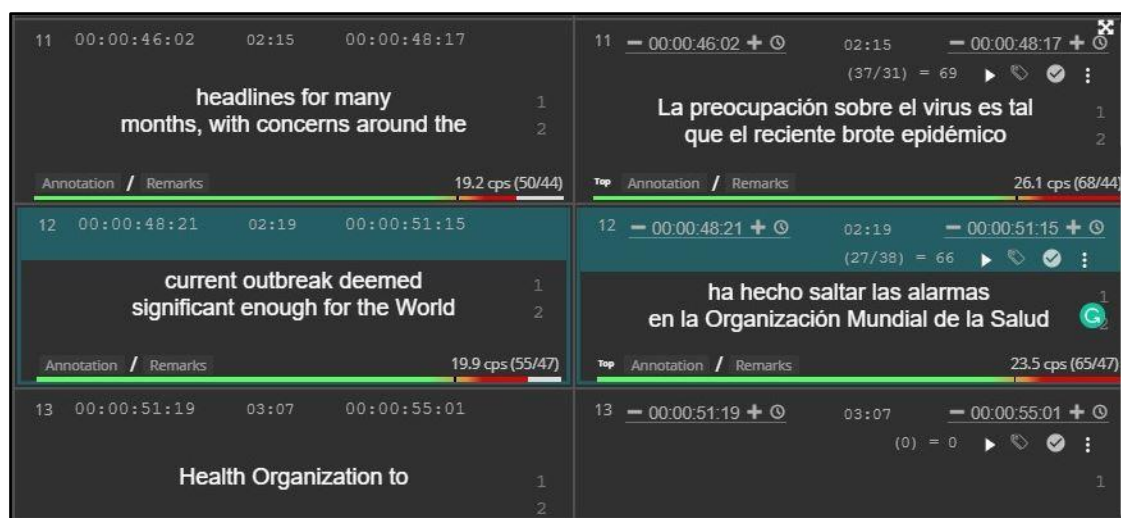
11 00:00:46:02 02:15 00:00:48:17

headlines for many
months, with concerns around the

1
2

Annotation / Remarks 19.2 cps (50/44)

11 — 00:00:46:02 + 02:15 — 00:00:48:17 +
(37/31) = 69

La preocupación sobre el virus es tal
que el reciente brote epidémico

1
2

Top Annotation / Remarks 26.1 cps (68/44)

12 00:00:48:21 02:19 00:00:51:15

current outbreak deemed
significant enough for the World

1
2

Annotation / Remarks 19.9 cps (55/47)

12 — 00:00:48:21 + 02:19 — 00:00:51:15 +
(27/38) = 66

ha hecho saltar las alarmas
en la Organización Mundial de la Salud

1
2

Top Annotation / Remarks 23.5 cps (65/47)

13 00:00:51:19 03:07 00:00:55:01

Health Organization to

1
2

13 — 00:00:51:19 + 03:07 — 00:00:55:01 +
(0) = 0

1